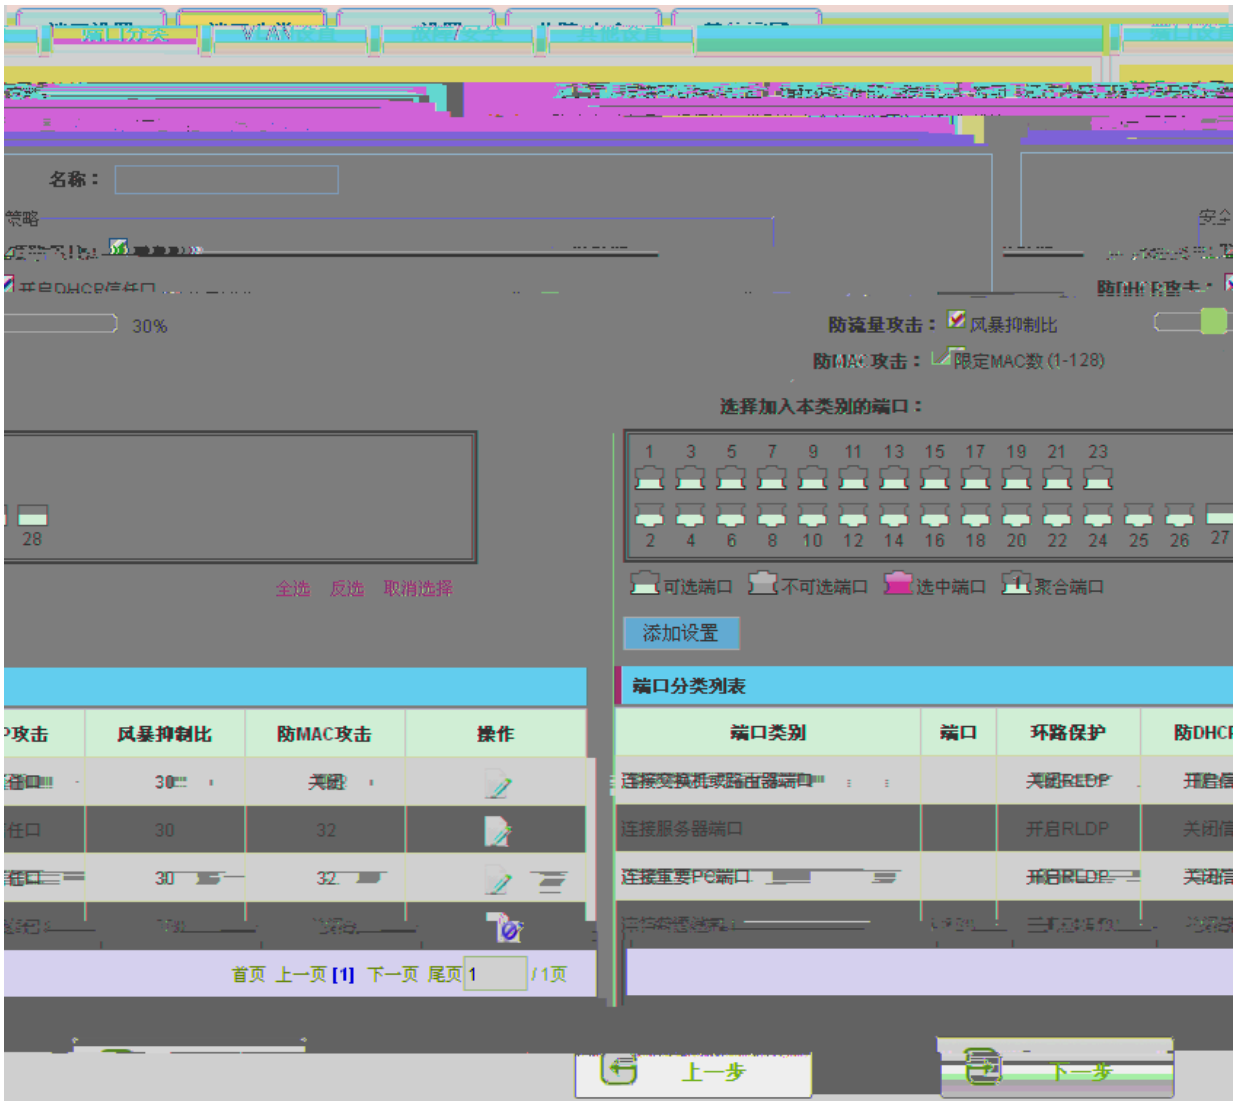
端口分类 VLAN设置

名称：

策略

开启DHCP信任口

30%

防流量攻击： 风暴抑制比

防MAC攻击： 限定MAC数 (1-128)

选择加入本类别的端口：

1 3 5 7 9 11 13 15 17 19 21 23

2 4 6 8 10 12 14 16 18 20 22 24 25 26 27

28

全选 反选 取消选择

可选端口 不可选端口 选中端口 聚合端口

添加设置

端口分类列表

| 攻击 | 风暴抑制比 | 防MAC攻击 | 操作 |
|---|---|---|---|
| 口 | 30 | 关闭 | |
| 任口 | 30 | 32 | |
| 口 | 30 | 32 | |
| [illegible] | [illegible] | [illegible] | |

| 端口类别 | 端口 | 环路保护 | 防DHCP |
|---|---|---|---|
| 连接交换机或路由器端口 | | 关闭RLDP | 开启信 |
| 连接服务器端口 | | 开启RLDP | 关闭信 |
| 连接重要PC端口 | | 开启RLDP | 关闭信 |
| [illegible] | | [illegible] | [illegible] |

首页 上一页 [1] 下一页 尾页 1 / 1页

上一步 下一步